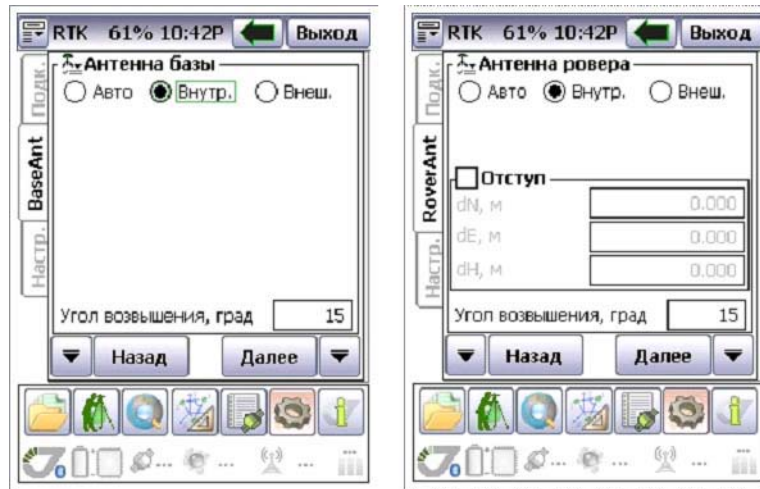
RTK 61% 10:42P Выход

Подк.
BaseAnt
Настр.

Антенна базы
Авто Внутр. Внеш.

Угол возвышения, град 15

Назад Далее

RTK 61% 10:42P Выход

Подк.
RoverAnt
Настр.

Антенна ровера
Авто Внутр. Внеш.

Отступ
dN, м 0.000
dE, м 0.000
dH, м 0.000

Угол возвышения, град 15

Назад Далее